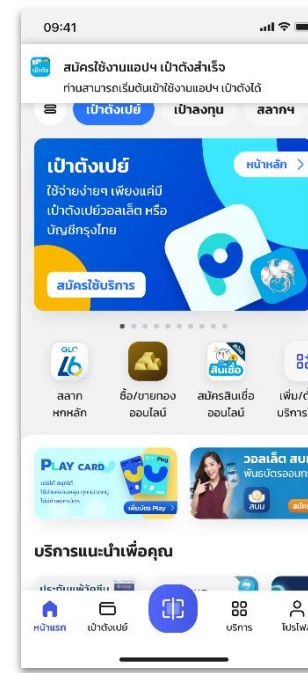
09:41

สมัครใช้งานแอปฯ เป๋าตังสำเร็จ
ท่านสามารถเริ่มต้นเข้าใช้งานแอปฯ เป๋าตังได้

เป๋าตังเปย์
เป๋าลงทุน
สลากฯ

เป๋าตังเปย์
ใช้จ่ายง่ายๆ เพียงแค่มีเป๋าตังเปย์วอลเล็ต หรือบัญชีกรุงไทย
หน้าหลัก
สมัครใช้บริการ

GLO L6
สลาก หกหลัก
ซื้อ/ขายทอง ออนไลน์
สินเชื่อ
สมัครสินเชื่อ ออนไลน์
เพิ่ม/ บริการ

PLAY CARD
เพิ่มบัตร Play
วอลเล็ต สบ
พันธบัตรออนไ
สมัคร

บริการแนะนำเพื่อคุณ

ประกันเพื่อชีว

หน้าแรก
เป๋าตังเปย์
บริการ
โปรไฟล์